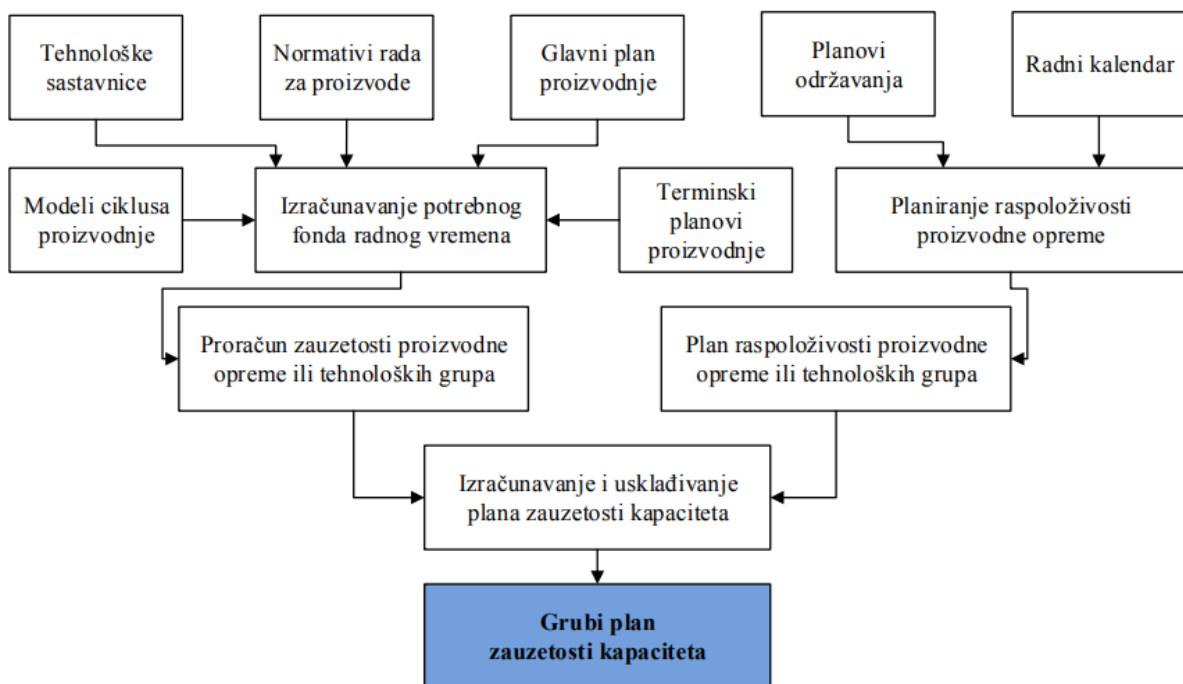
Tehnološke sastavnice

Normativi rada za proizvode

Glavni plan proizvodnje

Planovi održavanja

Radni kalendar

Modeli ciklusa proizvodnje

Izračunavanje potrebnog fonda radnog vremena

Terminski planovi proizvodnje

Planiranje raspoloživosti proizvodne opreme

Proračun zauzetosti proizvodne opreme ili tehnoloških grupa

Plan raspoloživosti proizvodne opreme ili tehnoloških grupa

Izračunavanje i usklađivanje plana zauzetosti kapaciteta

Grubi plan zauzetosti kapaciteta